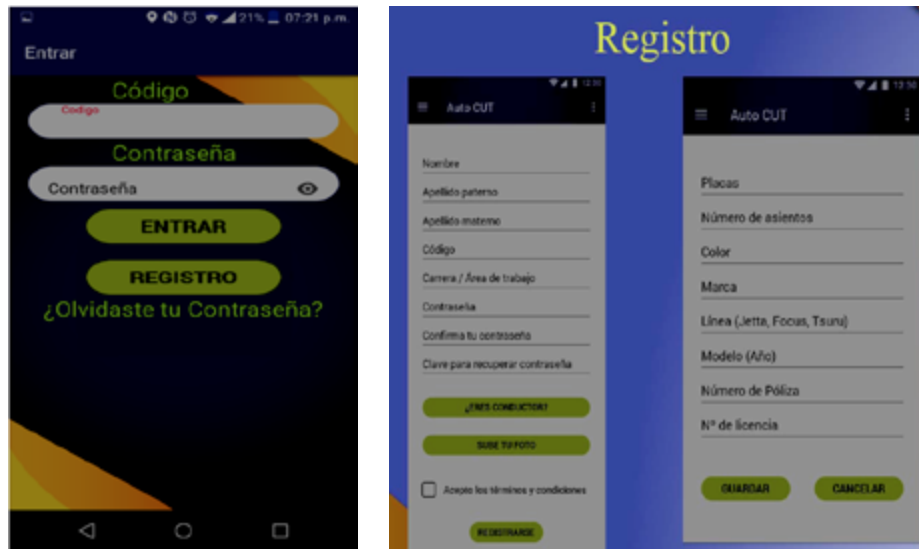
21% 07:21 p.m.

Entrar

Código

Código

Contraseña

Contraseña

ENTRAR

REGISTRO

¿Olvidaste tu Contraseña?

Registro

12:30

Auto CUT

Nombre

Apellido paterno

Apellido materno

Código

Carrera / Área de trabajo

Contraseña

Confirma tu contraseña

Clave para recuperar contraseña

¿ERES CONDUCTOR?

SUBE TU FOTO

Acepto los términos y condiciones

REGISTRARSE

12:30

Auto CUT

Placas

Número de asientos

Color

Marca

Línea (Jetta, Focus, Tsuru)

Modelo (Año)

Número de Póliza

Nº de licencia

GUARDAR

CANCELAR